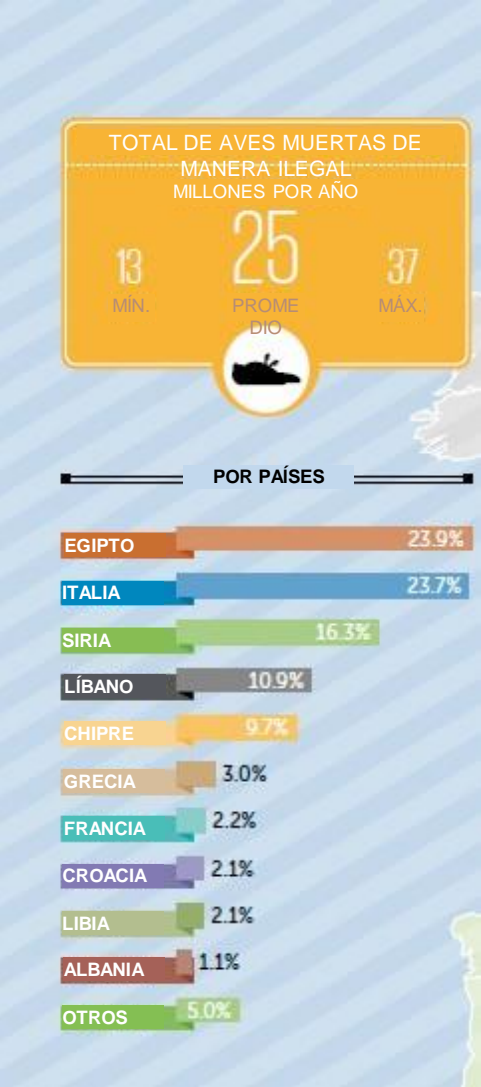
TOTAL DE AVES MUERTAS DE MANERA ILEGAL
MILLONES POR AÑO

13
MÍN.

25
PROMEDIO

37
MÁX.

POR PAÍSES

| | |
|---|---|
| EGIPTO | 23.9% |
| ITALIA | 23.7% |
| SIRIA | 16.3% |
| LÍBANO | 10.9% |
| CHIPRE | 9.7% |
| GRECIA | 3.0% |
| FRANCIA | 2.2% |
| CROACIA | 2.1% |
| LIBIA | 2.1% |
| ALBANIA | 1.1% |
| OTROS | 5.0% |